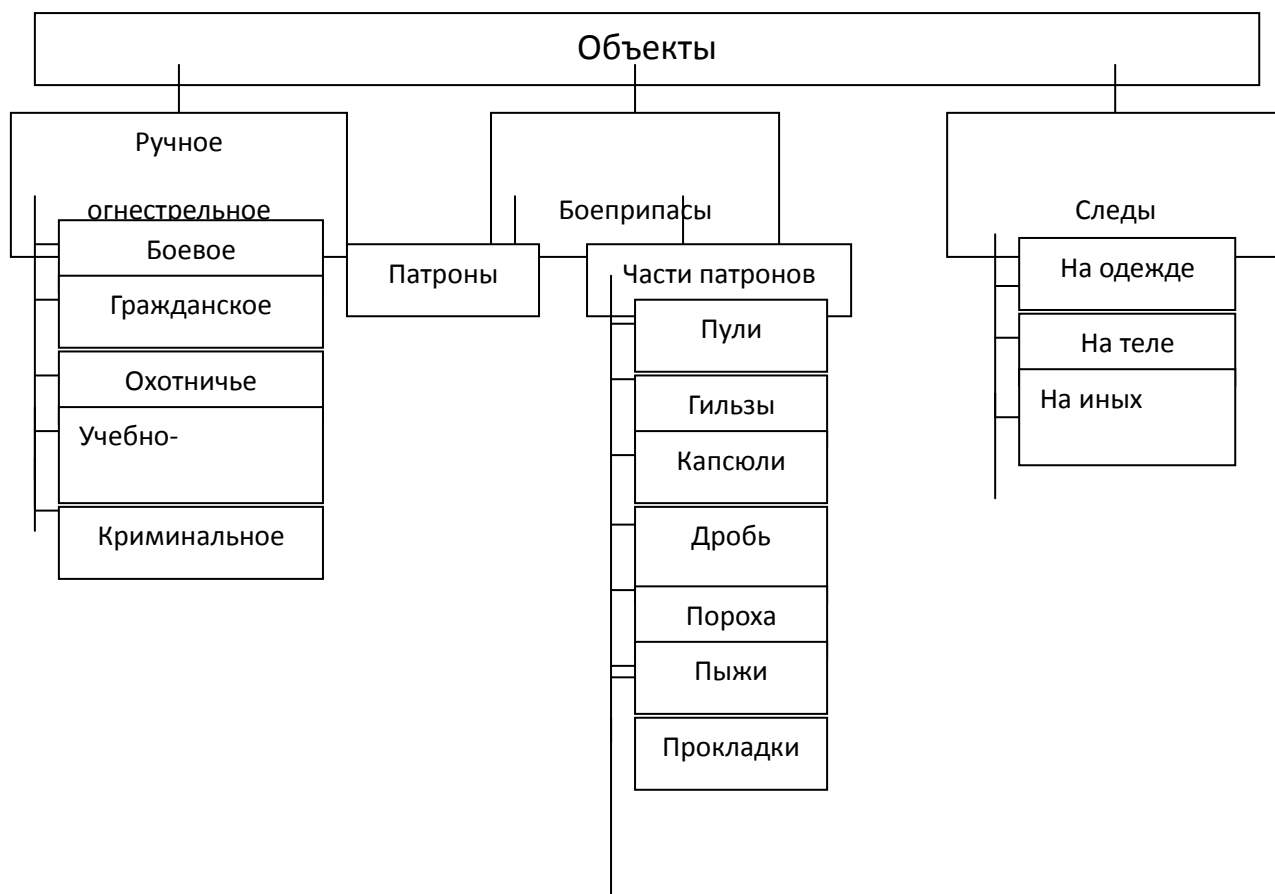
Объекты

Ручное

огнестрельное

Боевое

Гражданское

Охотничье

Учебно-

Криминальное

Боеприпасы

Патроны

Части патронов

Пули

Гильзы

Капсюли

Дробь

Пороха

Пыжи

Прокладки

Следы

На одежде

На теле

На иных